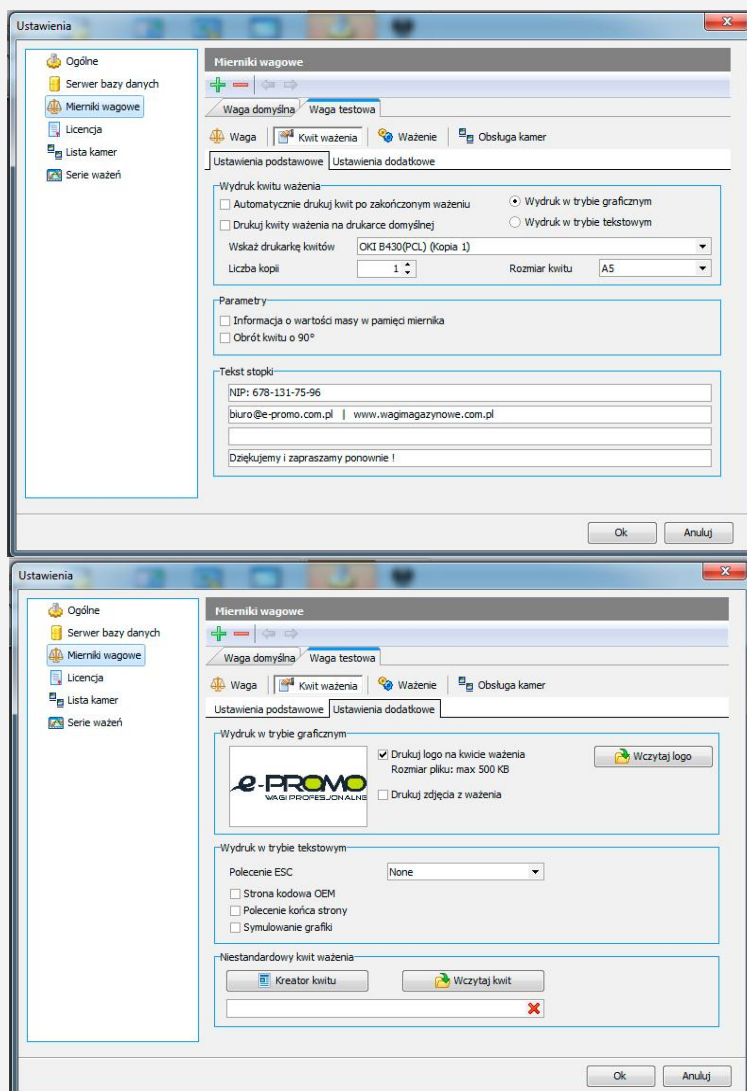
Ustawienia

Ogólne
Serwer bazy danych
Mierniki wagowe
Licencja
Lista kamer
Serie ważeń

Mierniki wagowe

Waga domyślna | Waga testowa

Waga | Kwit ważenia | Ważenie | Obsługa kamer

Ustawienia podstawowe | Ustawienia dodatkowe

Wydruk kwitu ważenia
Automatycznie drukuj kwit po zakończonym ważeniu
Drukuj kwity ważenia na drukarce domyślnej
Wydruk w trybie graficznym
Wydruk w trybie tekstowym
Wskaż drukarkę kwitów: OKI B430(PCL) (Kopia 1)
Liczba kopii: 1
Rozmiar kwitu: A5

Parametry
Informacja o wartości masy w pamięci miernika
Obrót kwitu o 90°

Tekst stopki
NIP: 678-131-75-96
biuro@e-promo.com.pl | www.wagimagazynowe.com.pl

Dziękujemy i zapraszamy ponownie !

Ok
Anuluj

Ustawienia

Ogólne
Serwer bazy danych
Mierniki wagowe
Licencja
Lista kamer
Serie ważeń

Mierniki wagowe

Waga domyślna | Waga testowa

Waga | Kwit ważenia | Ważenie | Obsługa kamer

Ustawienia podstawowe | Ustawienia dodatkowe

Wydruk w trybie graficznym
e-PROMO
WAGI PROFESJONALNE
Drukuj logo na kwicie ważenia
Rozmiar pliku: max 500 KB
Drukuj zdjęcia z ważenia
Wczytaj logo

Wydruk w trybie tekstowym
Polecenie ESC: None
Strona kodowa OEM
Polecenie końca strony
Symulowanie grafiki

Niestandardowy kwit ważenia
Kreator kwitu
Wczytaj kwit

Ok
Anuluj